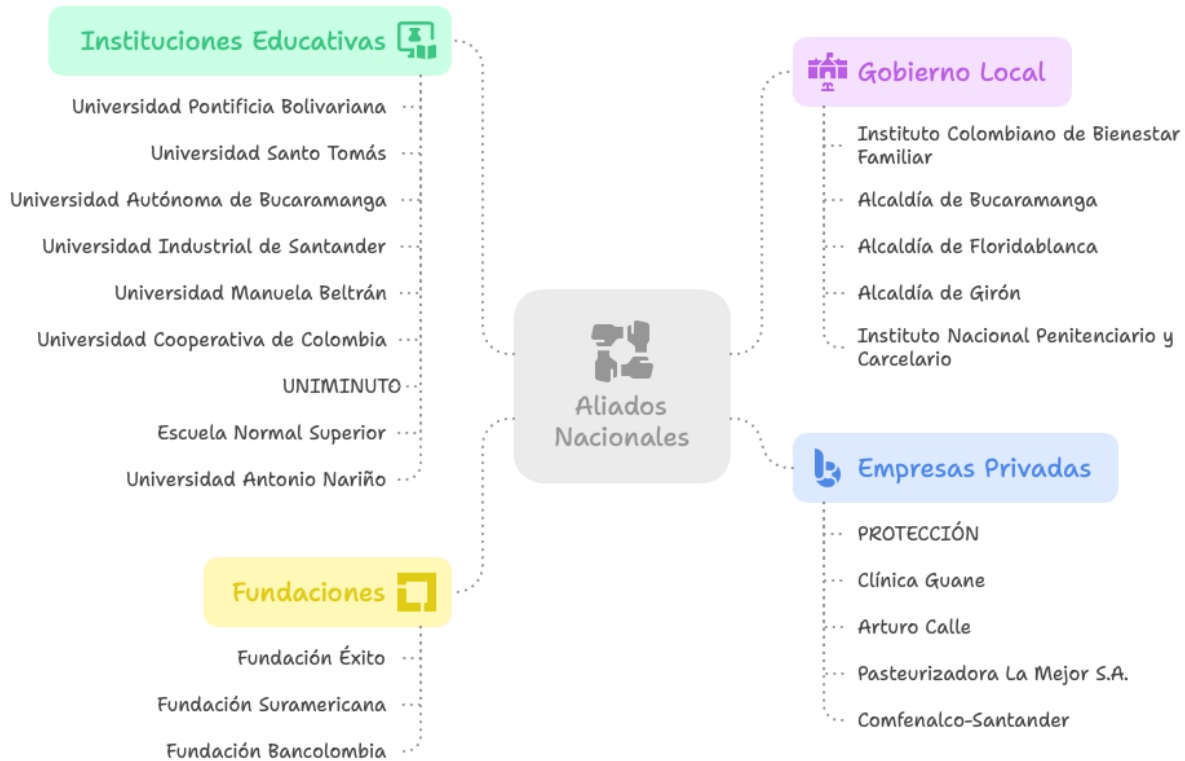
Aliados Nacionales

Instituciones Educativas

Universidad Pontificia Bolivariana

Universidad Santo Tomás

Universidad Autónoma de Bucaramanga

Universidad Industrial de Santander

Universidad Manuela Beltrán

Universidad Cooperativa de Colombia

UNIMINUTO

Escuela Normal Superior

Universidad Antonio Nariño

Fundaciones

Fundación Éxito

Fundación Suramericana

Fundación Bancolombia

Gobierno Local

Instituto Colombiano de Bienestar Familiar

Alcaldía de Bucaramanga

Alcaldía de Floridablanca

Alcaldía de Girón

Instituto Nacional Penitenciario y Carcelario

Empresas Privadas

PROTECCIÓN

Clínica Guane

Arturo Calle

Pasteurizadora La Mejor S.A.

Comfenalco-Santander